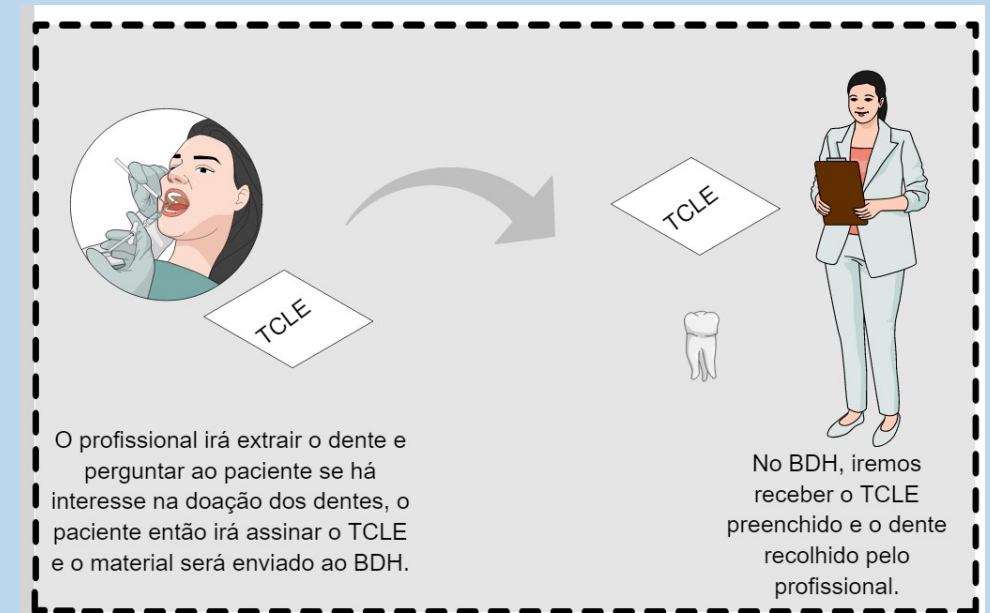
TCLE

TCLE

O profissional irá extrair o dente e perguntar ao paciente se há interesse na doação dos dentes, o paciente então irá assinar o TCLE e o material será enviado ao BDH.

No BDH, iremos receber o TCLE preenchido e o dente recolhido pelo profissional.